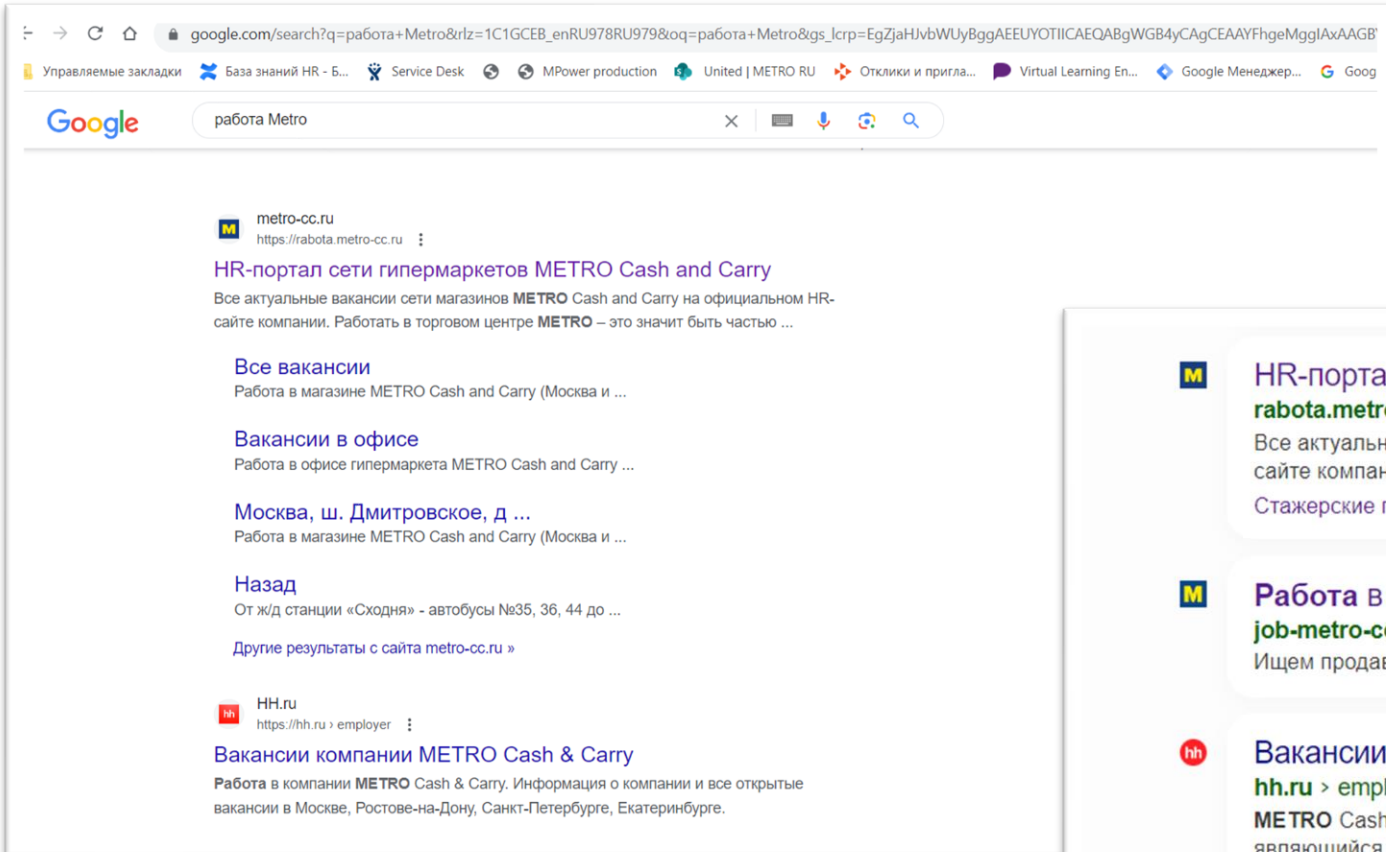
google.com/search?q=работа+Metro&rlz=1C1GCEB_enRU978RU979&oq=работа+Metro&gs_lcrp=EgZjaHJvbWUyBggAEEUYOTIICAEQABgWGB4yCAgCEAAYFhgeMggIAxAAGB

Управляемые закладки | База знаний HR - Б... | Service Desk | MPower production | United | METRO RU | Отклики и пригла... | Virtual Learning En... | Google Менеджер... | Goog

Google

работа Metro

metro-cc.ru
https://rabota.metro-cc.ru

HR-портал сети гипермаркетов METRO Cash and Carry

Все актуальные вакансии сети магазинов **METRO** Cash and Carry на официальном HR-сайте компании. Работать в торговом центре **METRO** – это значит быть частью ...

Все вакансии
Работа в магазине METRO Cash and Carry (Москва и ...

Вакансии в офисе
Работа в офисе гипермаркета METRO Cash and Carry ...

Москва, ш. Дмитровское, д ...
Работа в магазине METRO Cash and Carry (Москва и ...

Назад
От ж/д станции «Сходня» - автобусы №35, 36, 44 до ...

Другие результаты с сайта metro-cc.ru »

hh
HH.ru
https://hh.ru › employer

Вакансии компании METRO Cash & Carry

**Работа** в компании **METRO** Cash & Carry. Информация о компании и все открытые вакансии в Москве, Ростове-на-Дону, Санкт-Петербурге, Екатеринбурге.

HR-порта
rabota.metr
Все актуальн
сайте компан
Стажерские п

Работа в
job-metro-c
Ищем продав

hh
Вакансии
hh.ru › empl
METRO Cash
являющийся